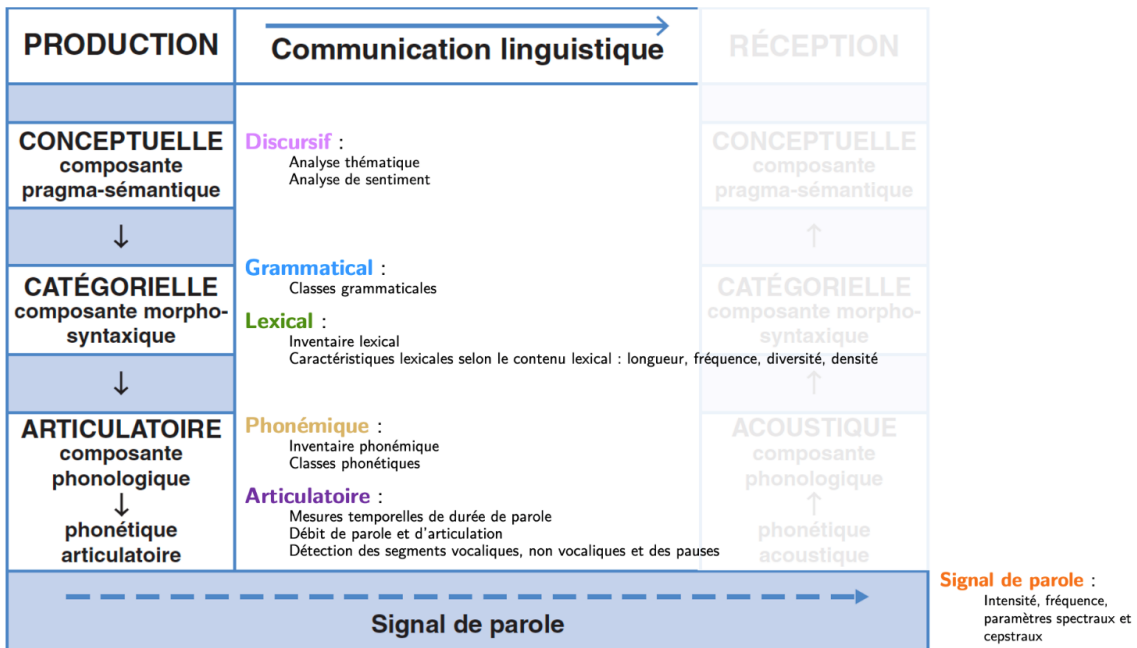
PRODUCTION

Communication linguistique

RÉCEPTION

CONCEPTUELLE composante pragma-sémantique

↓

CATÉGORIELLE composante morpho-syntaxique

↓

ARTICULATOIRE composante phonologique ↓ phonétique articulatoire

Discursif :
Analyse thématique
Analyse de sentiment

Grammatical :
Classes grammaticales

Lexical :
Inventaire lexical
Caractéristiques lexicales selon le contenu lexical : longueur, fréquence, diversité, densité

Phonémique :
Inventaire phonémique
Classes phonétiques

Articulatoire :
Mesures temporelles de durée de parole
Débit de parole et d'articulation
Détection des segments vocaliques, non vocaliques et des pauses

CONCEPTUELLE composante pragma-sémantique

↑

CATÉGORIELLE composante morpho-syntaxique

↑

ACOUSTIQUE composante phonologique ↑ phonétique acoustique

Signal de parole

Signal de parole :
Intensité, fréquence, paramètres spectraux et cepstraux